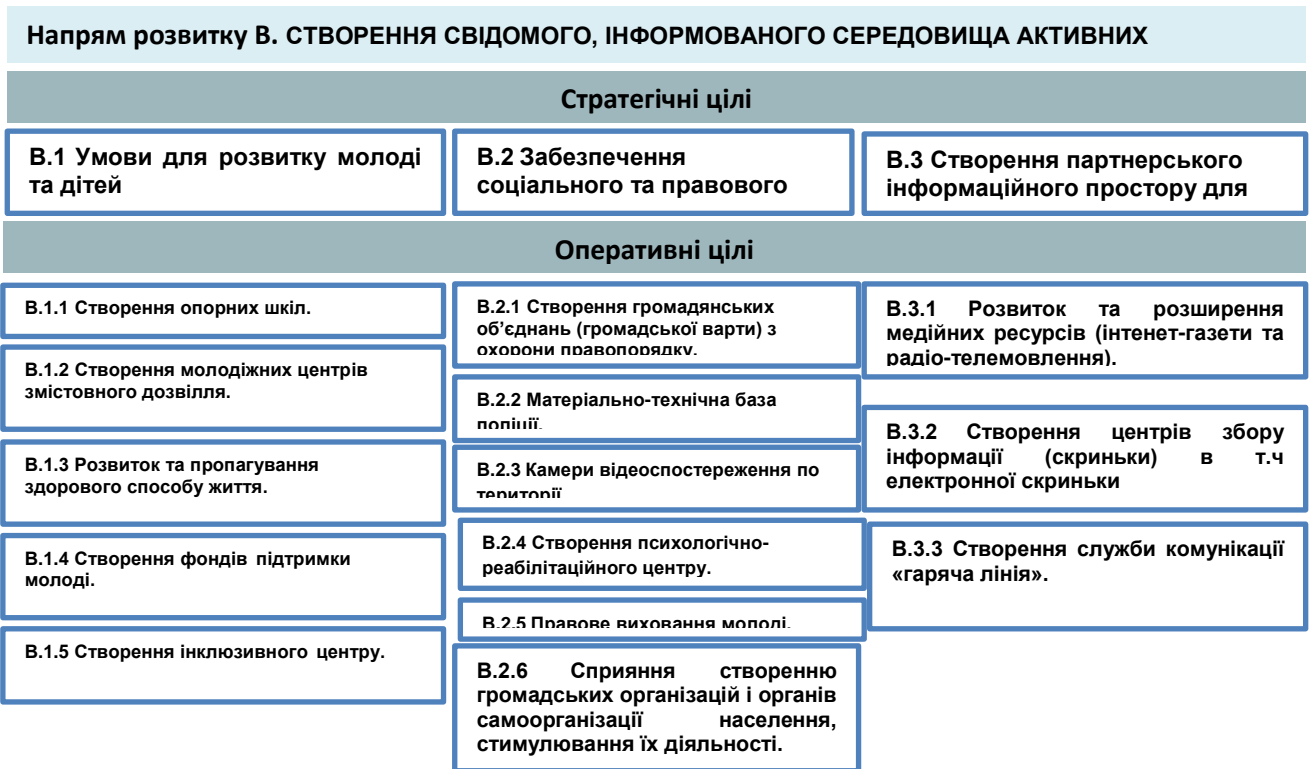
Напрям розвитку В. СТВОРЕННЯ СВІДОМОГО, ІНФОРМОВАНОГО СЕРЕДОВИЩА АКТИВНИХ

Стратегічні цілі

В.1 Умови для розвитку молоді та дітей

В.2 Забезпечення соціального та правового

В.3 Створення партнерського інформаційного простору для

Оперативні цілі

В.1.1 Створення опорних шкіл.

В.1.2 Створення молодіжних центрів змістовного дозвілля.

В.1.3 Розвиток та пропагування здорового способу життя.

В.1.4 Створення фондів підтримки молоді.

В.1.5 Створення інклюзивного центру.

В.2.1 Створення громадянських об'єднань (громадської варти) з охорони правопорядку.

В.2.2 Матеріально-технічна база поліції.

В.2.3 Камери відеоспостереження по території.

В.2.4 Створення психологічно-реабілітаційного центру.

В.2.5 Правове виховання молоді.

В.2.6 Сприяння створенню громадських організацій і органів самоорганізації населення, стимулювання їх діяльності.

В.3.1 Розвиток та розширення медійних ресурсів (інтенет-газети та радіо-телемовлення).

В.3.2 Створення центрів збору інформації (скриньки) в т.ч електронної скриньки

В.3.3 Створення служби комунікації «гаряча лінія».